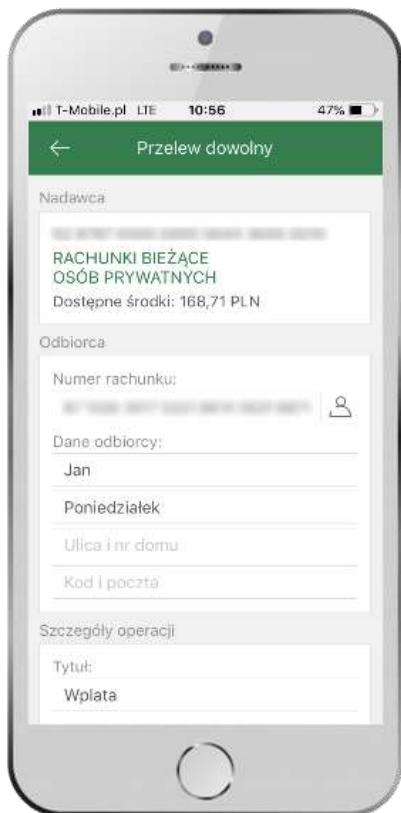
T-Mobile.pl LTE 10:56 47%

Przelew dowolny

Nadawca

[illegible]

RACHUNKI BIEŻĄCE OSÓB PRYWATNYCH

Dostępne środki: 168,71 PLN

Odbiorca

Numer rachunku:

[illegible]

Dane odbiorcy:

Jan

Poniedziałek

Ulica i nr domu

Kod i poczta

Szczegóły operacji

Tytuł:

Wplata